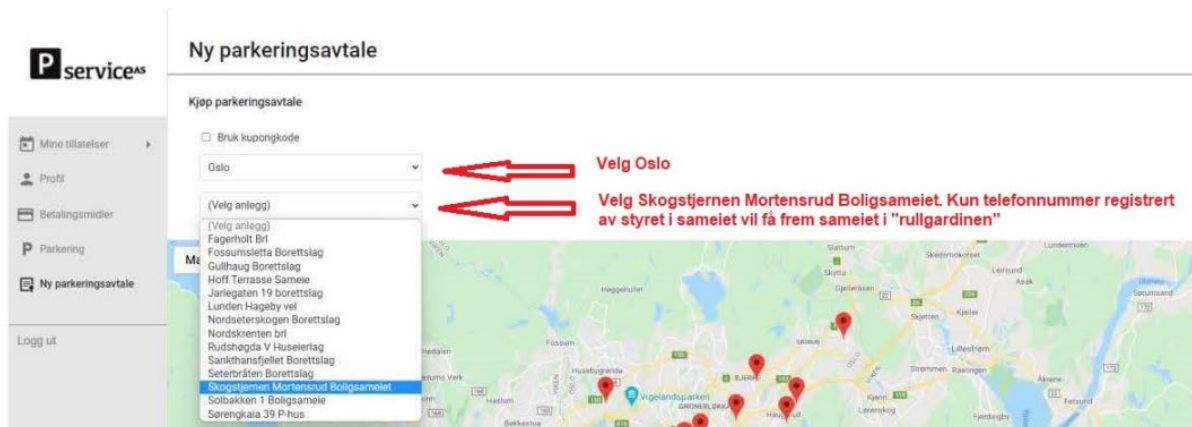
P serviceAS

Ny parkeringsavtale

Kjøp parkeringsavtale

Mine tillatelser

Profil

Betalingsmidler

Parkering

Ny parkeringsavtale

Logg ut

Bruk kupongkode

Oslo

Velg Oslo

(Velg anlegg)

Velg Skogstjernen Mortensrud Boligsameiet. Kun telefonnummer registrert av styret i sameiet vil få frem sameiet i "rullgardinen"

(Velg anlegg)
Fagerholt Brl
Fossumsletta Borettslag
Gullhaug Borettslag
Hoff Terrasse Sameie
Jarlegaten 19 borettslag
Lunden Hageby vel
Nordseterskogen Borettslag
Nordskrenten brl
Rudshøgda V Huseierlag
Sankthansfjellet Borettslag
Seterbråten Borettslag
Skogstjernen Mortensrud Boligsameiet
Solbakken 1 Boligsameie
Sørengkaia 39 P-hus

Ma

Slattum
Skytta
Lundermoen
Skedsmokorset
Gjelleråsen
Leirsund
Asak
Hagebulltjell
Sagvollen
Skjetten
Kjeller
Lillestrøm
Strømmen
Rælingen
Fossum
Husebygrenda
Vigelandsparken
GRÜNERLØKKA
BJERKE
Haugerud
Kjenn
Løvenskog
Åkrene
Fjerdingby
Fetsund
Bekkestua